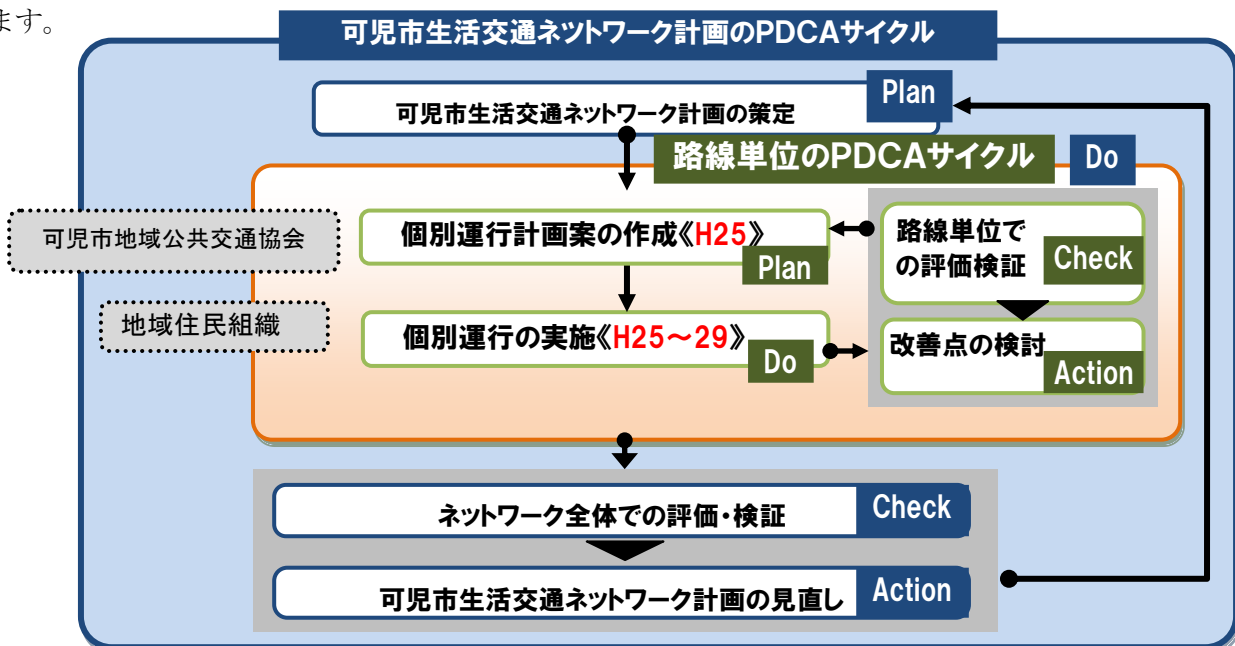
ます。

可児市生活交通ネットワーク計画のPDCAサイクル

可児市生活交通ネットワーク計画の策定 Plan

路線単位のPDCAサイクル Do

可児市地域公共交通協会

地域住民組織

個別運行計画案の作成《H25》 Plan

個別運行の実施《H25～29》 Do

路線単位での評価検証 Check

改善点の検討 Action

ネットワーク全体での評価・検証 Check

可児市生活交通ネットワーク計画の見直し Action